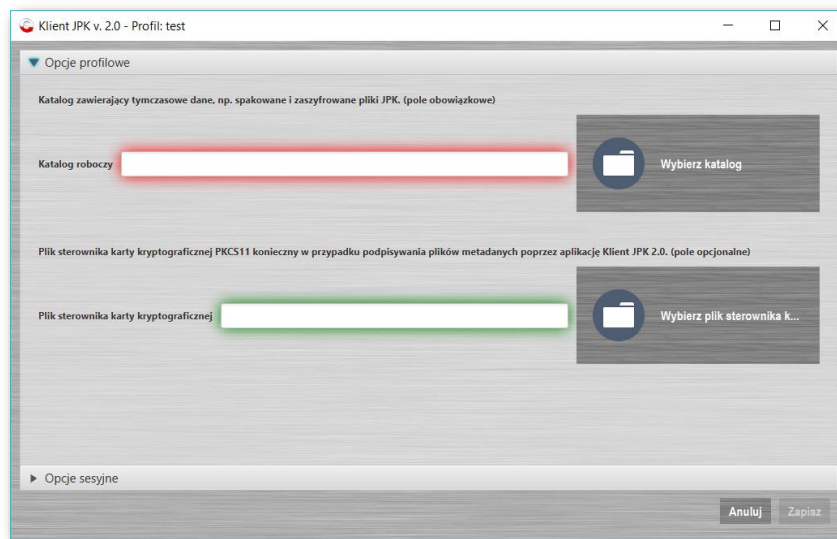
Klient JPK v. 2.0 - Profil: test

Opcje profilowe

Katalog zawierający tymczasowe dane, np. spakowane i zaszyfrowane pliki JPK. (pole obowiązkowe)

Katalog roboczy

Wybierz katalog

Plik sterownika karty kryptograficznej PKCS11 konieczny w przypadku podpisywania plików metadanych poprzez aplikację Klient JPK 2.0. (pole opcjonalne)

Plik sterownika karty kryptograficznej

Wybierz plik sterownika k...

Opcje sesyjne

Anuluj Zapisz